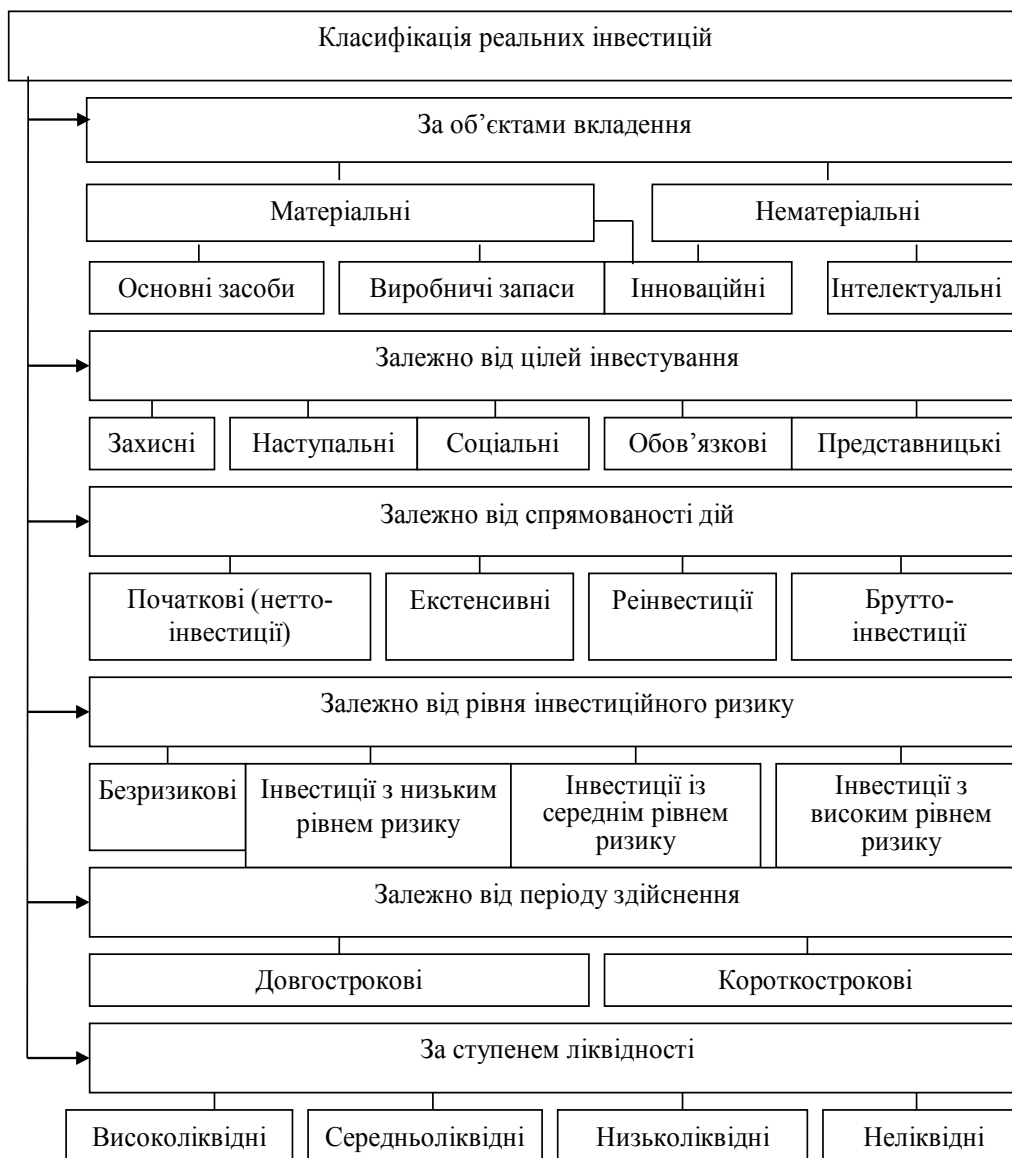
Класифікація реальних інвестицій

За об’єктами вкладення

Матеріальні

Нематеріальні

Основні засоби

Виробничі запаси

Інноваційні

Інтелектуальні

Залежно від цілей інвестування

Захисні

Наступальні

Соціальні

Обов’язкові

Представницькі

Залежно від спрямованості дій

Початкові (нетто-інвестиції)

Екстенсивні

Реінвестиції

Брутто-інвестиції

Залежно від рівня інвестиційного ризику

Безризикові

Інвестиції з низьким рівнем ризику

Інвестиції із середнім рівнем ризику

Інвестиції з високим рівнем ризику

Залежно від періоду здійснення

Довгострокові

Короткострокові

За ступенем ліквідності

Високоліквідні

Середньоліквідні

Низьколіквідні

Неліквідні